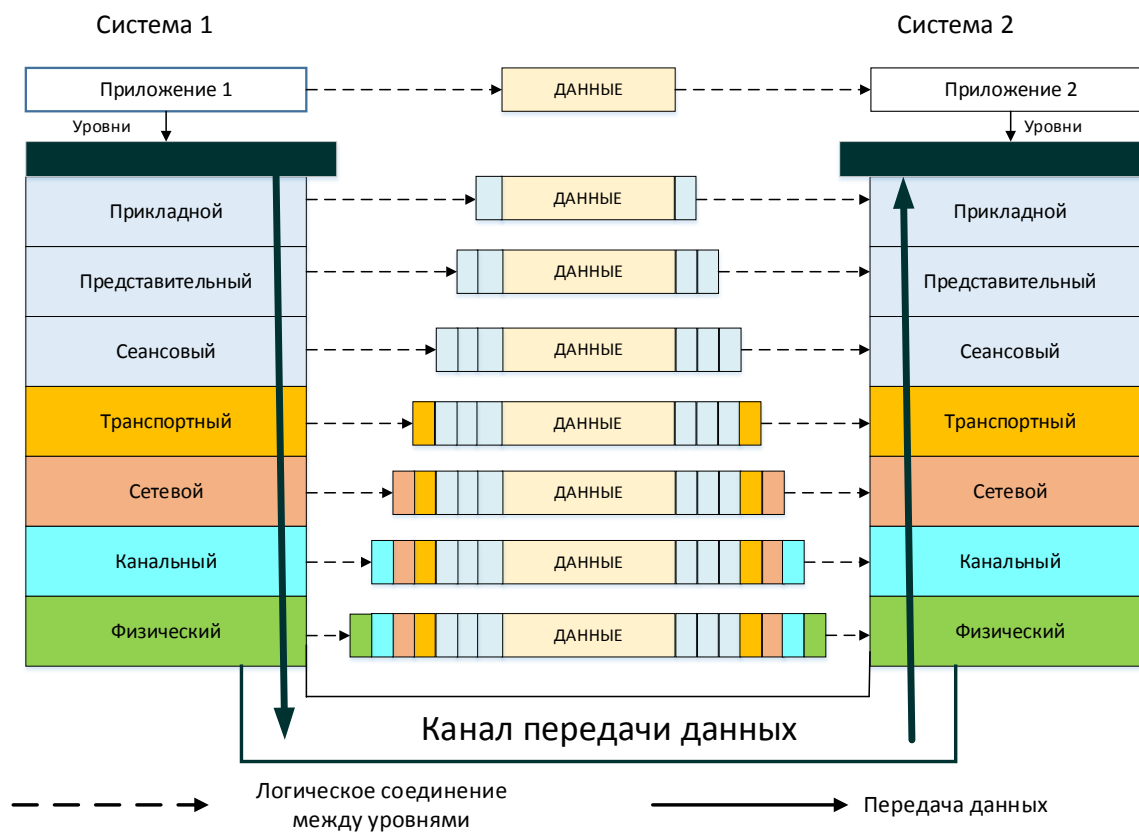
Система 1

Система 2

Приложение 1

ДАННЫЕ

Приложение 2

Уровни

Уровни

Прикладной

ДАННЫЕ

Прикладной

Представительный

ДАННЫЕ

Представительный

Сеансовый

ДАННЫЕ

Сеансовый

Транспортный

ДАННЫЕ

Транспортный

Сетевой

ДАННЫЕ

Сетевой

Канальный

ДАННЫЕ

Канальный

Физический

ДАННЫЕ

Физический

Канал передачи данных

Логическое соединение между уровнями

Передача данных